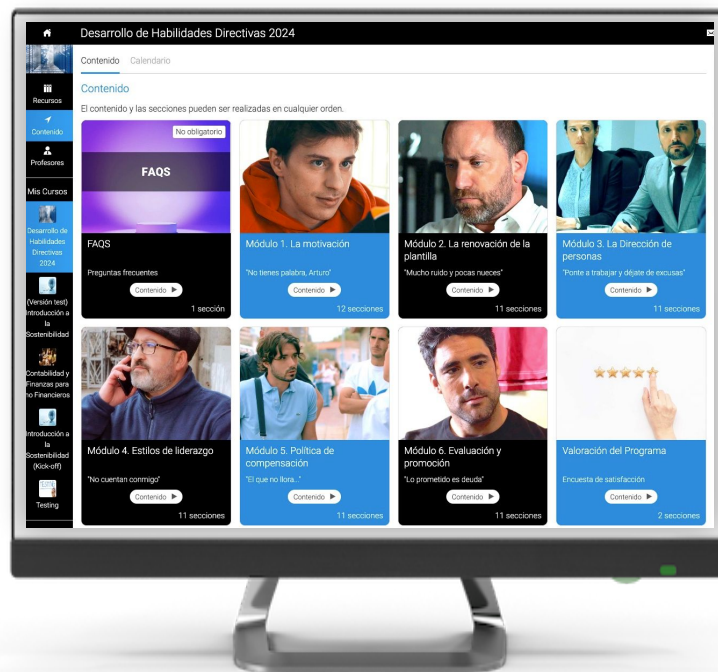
Desarrollo de Habilidades Directivas 2024

Recursos
Contenido
Profesores
Mis Cursos
Desarrollo de Habilidades Directivas 2024
(Versión test) Introducción a la Sostenibilidad
Contabilidad y Finanzas para no Financieros
Introducción a la Sostenibilidad (Kick-off)
Testing

Contenido Calendario

Contenido
El contenido y las secciones pueden ser realizadas en cualquier orden.

No obligatorio
FAQS
FAQS
Preguntas frecuentes
Contenido
1 sección

Módulo 1. La motivación
"No tienes palabra, Arturo"
Contenido
12 secciones

Módulo 2. La renovación de la plantilla
"Mucho ruido y pocas nueces"
Contenido
11 secciones

Módulo 3. La Dirección de personas
"Ponte a trabajar y déjate de excusas"
Contenido
11 secciones

Módulo 4. Estilos de liderazgo
"No cuentan conmigo"
Contenido
11 secciones

Módulo 5. Política de compensación
"El que no llora..."
Contenido
11 secciones

Módulo 6. Evaluación y promoción
"Lo prometido es deuda"
Contenido
11 secciones

Valoración del Programa
Encuesta de satisfacción
Contenido
2 secciones